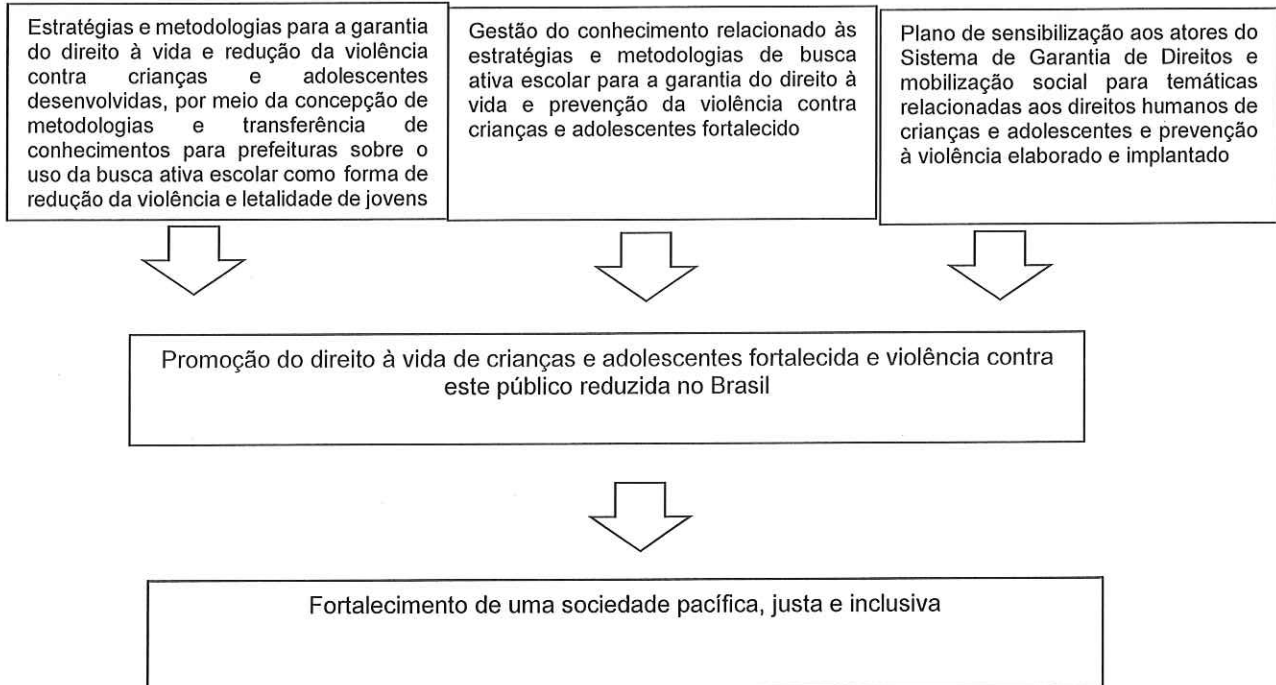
Estratégias e metodologias para a garantia do direito à vida e redução da violência contra crianças e adolescentes desenvolvidas, por meio da concepção de metodologias e transferência de conhecimentos para prefeituras sobre o uso da busca ativa escolar como forma de redução da violência e letalidade de jovens

Gestão do conhecimento relacionado às estratégias e metodologias de busca ativa escolar para a garantia do direito à vida e prevenção da violência contra crianças e adolescentes fortalecido

Plano de sensibilização aos atores do Sistema de Garantia de Direitos e mobilização social para temáticas relacionadas aos direitos humanos de crianças e adolescentes e prevenção à violência elaborado e implantado

Promoção do direito à vida de crianças e adolescentes fortalecida e violência contra este público reduzida no Brasil

Fortalecimento de uma sociedade pacífica, justa e inclusiva